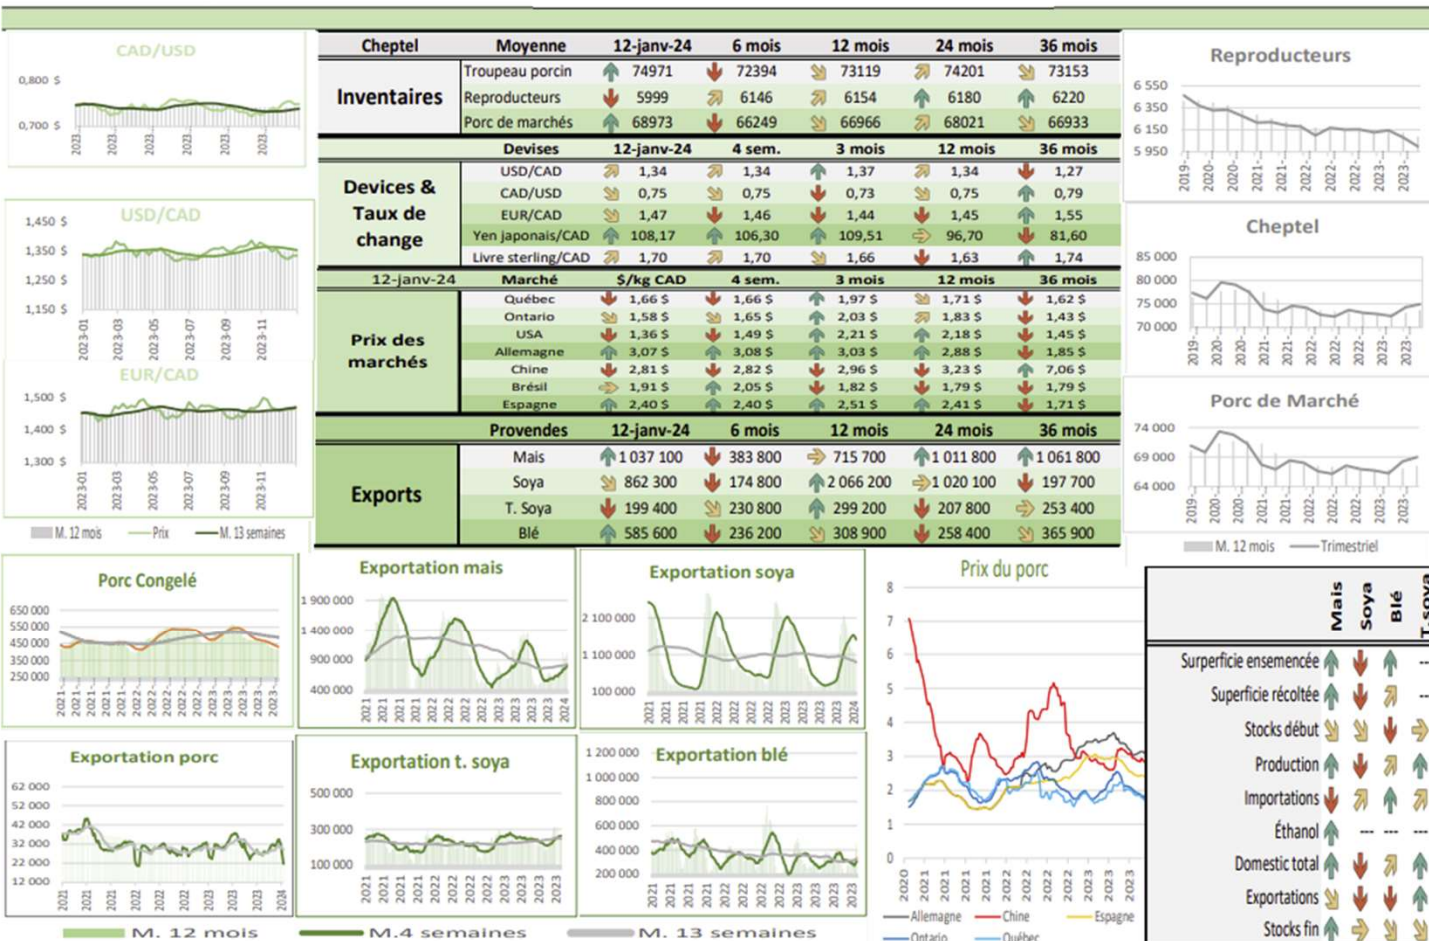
CAD/USD
0,800 $
0,700 $
2023 2023 2023 2023 2023 2023

USD/CAD
1,450 $
1,350 $
1,250 $
1,150 $
2023-01 2023-03 2023-05 2023-07 2023-09 2023-11

EUR/CAD
1,500 $
1,400 $
1,300 $
2023-01 2023-03 2023-05 2023-07 2023-09 2023-11

M. 12 mois — Prix — M. 13 semaines

| Cheptel | Moyenne | 12-janv-24 | 6 mois | 12 mois | 24 mois | 36 mois |
|---|---|---|---|---|---|---|
| Inventaires | Troupeau porcin | 74971 | 72394 | 73119 | 74201 | 73153 |
| | Reproducteurs | 5999 | 6146 | 6154 | 6180 | 6220 |
| | Porc de marchés | 68973 | 66249 | 66966 | 68021 | 66933 |

| | Devises | 12-janv-24 | 4 sem. | 3 mois | 12 mois | 36 mois |
|---|---|---|---|---|---|---|
| Devices & Taux de change | USD/CAD | 1,34 | 1,34 | 1,37 | 1,34 | 1,27 |
| | CAD/USD | 0,75 | 0,75 | 0,73 | 0,75 | 0,79 |
| | EUR/CAD | 1,47 | 1,46 | 1,44 | 1,45 | 1,55 |
| | Yen japonais/CAD | 108,17 | 106,30 | 109,51 | 96,70 | 81,60 |
| | Livre sterling/CAD | 1,70 | 1,70 | 1,66 | 1,63 | 1,74 |

| 12-janv-24 | Marché | $/kg CAD | 4 sem. | 3 mois | 12 mois | 36 mois |
|---|---|---|---|---|---|---|
| Prix des marchés | Québec | 1,66 $ | 1,66 $ | 1,97 $ | 1,71 $ | 1,62 $ |
| | Ontario | 1,58 $ | 1,65 $ | 2,03 $ | 1,83 $ | 1,43 $ |
| | USA | 1,36 $ | 1,49 $ | 2,21 $ | 2,18 $ | 1,45 $ |
| | Allemagne | 3,07 $ | 3,08 $ | 3,03 $ | 2,88 $ | 1,85 $ |
| | Chine | 2,81 $ | 2,82 $ | 2,96 $ | 3,23 $ | 7,06 $ |
| | Brésil | 1,91 $ | 2,05 $ | 1,82 $ | 1,79 $ | 1,79 $ |
| | Espagne | 2,40 $ | 2,40 $ | 2,51 $ | 2,41 $ | 1,71 $ |

| | Provendes | 12-janv-24 | 6 mois | 12 mois | 24 mois | 36 mois |
|---|---|---|---|---|---|---|
| Exports | Mais | 1 037 100 | 383 800 | 715 700 | 1 011 800 | 1 061 800 |
| | Soya | 862 300 | 174 800 | 2 066 200 | 1 020 100 | 197 700 |
| | T. Soya | 199 400 | 230 800 | 299 200 | 207 800 | 253 400 |
| | Blé | 585 600 | 236 200 | 308 900 | 258 400 | 365 900 |

Reproducteurs
6 550
6 350
6 150
5 950
2019- 2020- 2020- 2021- 2021- 2022- 2022- 2023- 2023-

Cheptel
85 000
80 000
75 000
70 000
2019- 2020- 2020- 2021- 2021- 2022- 2022- 2023- 2023-

Porc de Marché
74 000
69 000
64 000
2019- 2020- 2020- 2021- 2021- 2022- 2022- 2023- 2023-
M. 12 mois — Trimestriel

Porc Congelé
650 000
550 000
450 000
350 000
250 000
2021- 2021- 2021- 2021- 2022- 2022- 2022- 2022- 2023- 2023- 2023- 2023-

Exportation mais
1 900 000
1 400 000
900 000
400 000
2021 2021 2021 2022 2022 2022 2022 2023 2023 2023 2023 2024

Exportation soya
2 100 000
1 100 000
100 000
2021 2021 2021 2022 2022 2022 2022 2023 2023 2023 2023 2024

Prix du porc
8 7 6 5 4 3 2 1 0
2020 2021 2021 2021 2022 2022 2022 2023 2023 2023
Allemagne Chine Espagne Ontario Québec

| | Mais | Soya | Blé | T. Soya |
|---|---|---|---|---|
| Superficie ensemencée | | | | -- |
| Superficie récoltée | | | | -- |
| Stocks début | | | | |
| Production | | | | |
| Importations | | | | |
| Éthanol | | --- | --- | --- |
| Domestic total | | | | |
| Exportations | | | | |
| Stocks fin | | | | |

Exportation porc
62 000
52 000
42 000
32 000
22 000
12 000
2021 2021 2021 2022 2022 2022 2023 2023 2023 2024

Exportation t. soya
500 000
300 000
100 000
2021 2021 2021 2022 2022 2022 2022 2023 2023 2023 2023 2024

Exportation blé
1 200 000
1 000 000
800 000
600 000
400 000
200 000
2021 2021 2021 2022 2022 2022 2022 2023 2023 2023 2023 2023

M. 12 mois M.4 semaines M. 13 semaines